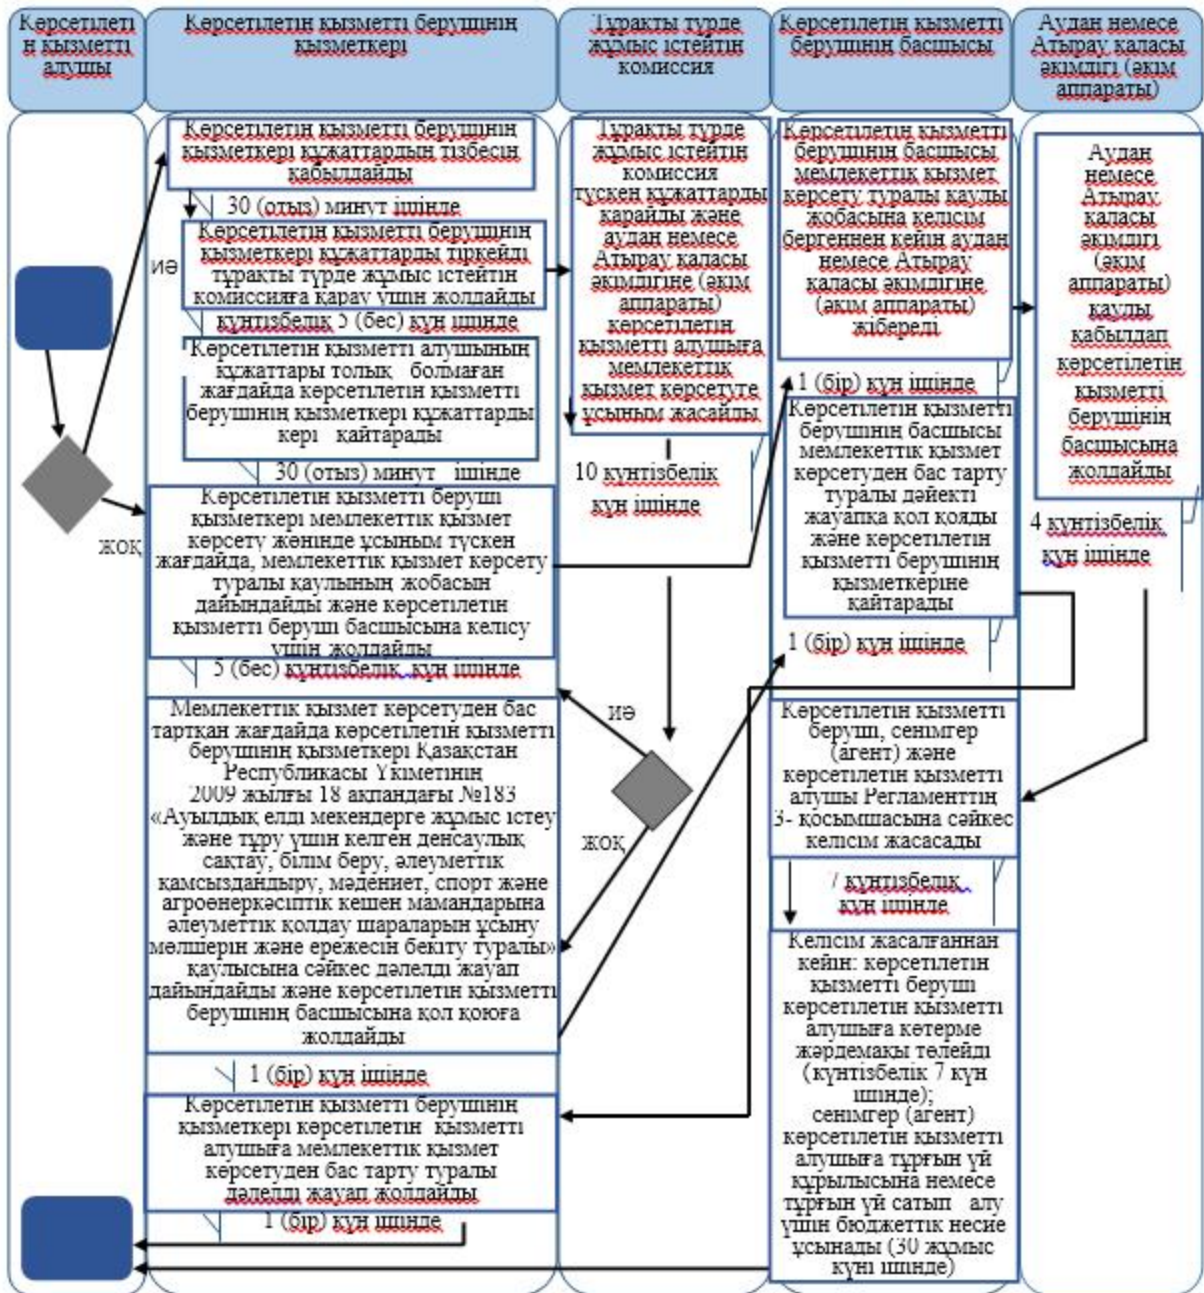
Көрсетілетін қызметті алушы

Көрсетілетін қызметті берушінің қызметкері

Тұрақты түрде жұмыс істейтін комиссия

Көрсетілетін қызметті берушінің басшысы

Аудан немесе Атырау қаласы әкімдігі (әкім аппараты)

Көрсетілетін қызметті берушінің қызметкері құжаттардың тізбесін қабылдайды

30 (отыз) минут ішінде

Көрсетілетін қызметті берушінің қызметкері құжаттарды тіркейді тұрақты түрде жұмыс істейтін комиссияға қарау үшін жолдайды

иә

күнтізбелік 5 (бес) күн ішінде

Көрсетілетін қызметті алушының құжаттары толық болмаған жағдайда көрсетілетін қызметті берушінің қызметкері құжаттарды кері қайтарады

30 (отыз) минут ішінде

жоқ

Көрсетілетін қызметті беруші қызметкері мемлекеттік қызмет көрсету жөнінде ұсыным түскен жағдайда, мемлекеттік қызмет көрсету туралы қаулының жобасын дайындайды және көрсетілетін қызметті беруші басшысына келісу үшін жолдайды

5 (бес) күнтізбелік күн ішінде

Тұрақты түрде жұмыс істейтін комиссия түскен құжаттарды қарайды және аудан немесе Атырау қаласы әкімдігіне (әкім аппараты) көрсетілетін қызметті алушыға мемлекеттік қызмет көрсетуге ұсыным жасайды

10 күнтізбелік күн ішінде

Көрсетілетін қызметті берушінің басшысы мемлекеттік қызмет көрсету туралы қаулы жобасына келісім бергеннен кейін аудан немесе Атырау қаласы әкімдігіне (әкім аппараты) жібереді

1 (бір) күн ішінде

Көрсетілетін қызметті берушінің басшысы мемлекеттік қызмет көрсетуден бас тарту туралы дәйекті жауапқа қол қояды және көрсетілетін қызметті берушінің қызметкеріне қайтарады

1 (бір) күн ішінде

Аудан немесе Атырау қаласы әкімдігі (әкім аппараты) қаулы қабылдап көрсетілетін қызметті берушінің басшысына жолдайды

4 күнтізбелік күн ішінде

иә

жоқ

Мемлекеттік қызмет көрсетуден бас тартқан жағдайда көрсетілетін қызметті берушінің қызметкері Қазақстан Республикасы Үкіметінің 2009 жылғы 18 ақпандағы №183 «Ауылдық елді мекендерге жұмыс істеу және тұру үшін келген денсаулық сақтау, білім беру, әлеуметтік қамсыздандыру, мәдениет, спорт және агроөнеркәсіптік кешен мамандарына әлеуметтік қолдау шараларын ұсыну мөлшерін және ережесін бекіту туралы» қаулысына сәйкес дәлелді жауап дайындайды және көрсетілетін қызметті берушінің басшысына қол қоюға жолдайды

1 (бір) күн ішінде

Көрсетілетін қызметті берушінің қызметкері көрсетілетін қызметті алушыға мемлекеттік қызмет көрсетуден бас тарту туралы дәлелді жауап жолдайды

1 (бір) күн ішінде

Көрсетілетін қызметті беруші, сенімгер (агент) және көрсетілетін қызметті алушы Регламенттің 3- қосымшасына сәйкес келісім жасасады

7 күнтізбелік күн ішінде

Келісім жасалғаннан кейін: көрсетілетін қызметті беруші көрсетілетін қызметті алушыға көтерме жәрдемақы төлейді (күнтізбелік 7 күн ішінде); сенімгер (агент) көрсетілетін қызметті алушыға тұрғын үй құрылысына немесе тұрғын үй сатып алу үшін бюджеттік несие ұсынады (30 жұмыс күні ішінде)